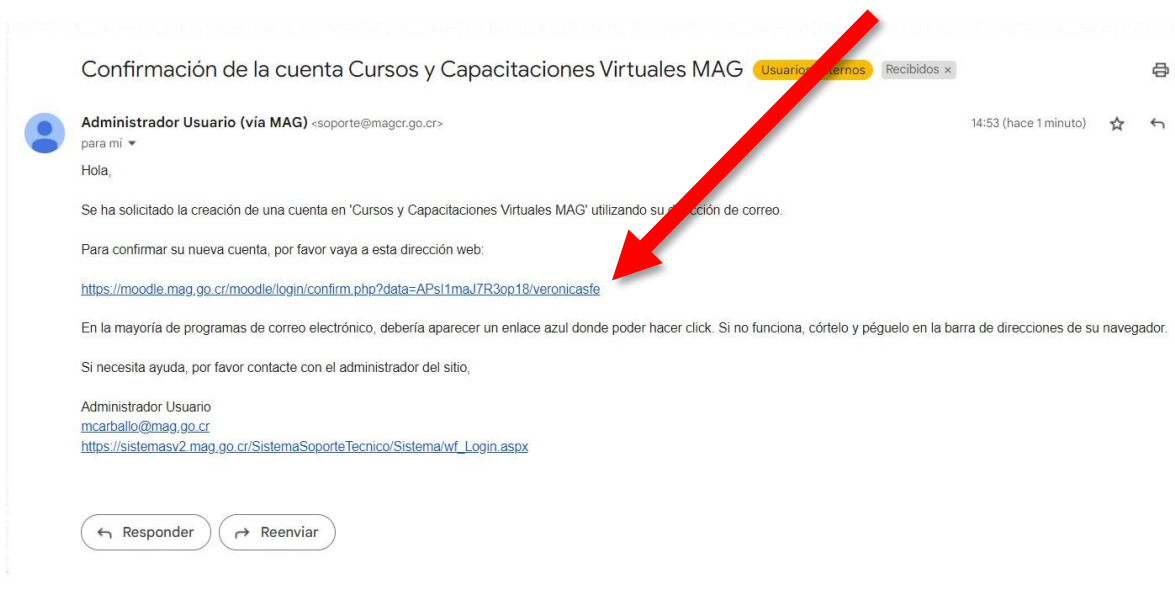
Confirmación de la cuenta Cursos y Capacitaciones Virtuales MAG Usuarios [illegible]ternos Recibidos ×

Administrador Usuario (vía MAG) <soporte@magcr.go.cr>
para mí

14:53 (hace 1 minuto)

Hola,

Se ha solicitado la creación de una cuenta en 'Cursos y Capacitaciones Virtuales MAG' utilizando su d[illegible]cción de correo.

Para confirmar su nueva cuenta, por favor vaya a esta dirección web:

https://moodle.mag.go.cr/moodle/login/confirm.php?data=APsl1maJ7R3op18/veronicasfe

En la mayoría de programas de correo electrónico, debería aparecer un enlace azul donde poder hacer click. Si no funciona, córtelo y péguelo en la barra de direcciones de su navegador.

Si necesita ayuda, por favor contacte con el administrador del sitio,

Administrador Usuario
mcarballo@mag.go.cr
https://sistemasv2.mag.go.cr/SistemaSoporteTecnico/Sistema/wf_Login.aspx

Responder
Reenviar